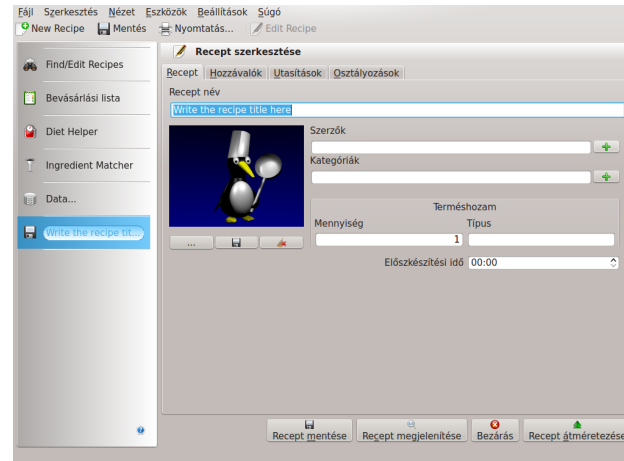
Fájl Szerkesztés Nézet Eszközök Beállítások Súgó
New Recipe Mentés Nyomtatás... Edit Recipe

Find/Edit Recipes
Bevásárlási lista
Diet Helper
Ingredient Matcher
Data...
Write the recipe tit...

Recept szerkesztése
Recept Hozzávalók Utasítások Osztályozások
Recept név
Write the recipe title here
...
Szerzők
Kategóriák
Terméshozam
Mennyiség Típus
1
Előszkészítési idő 00:00

Recept mentése Recept megjelenítése Bezárás Recept átméretezése